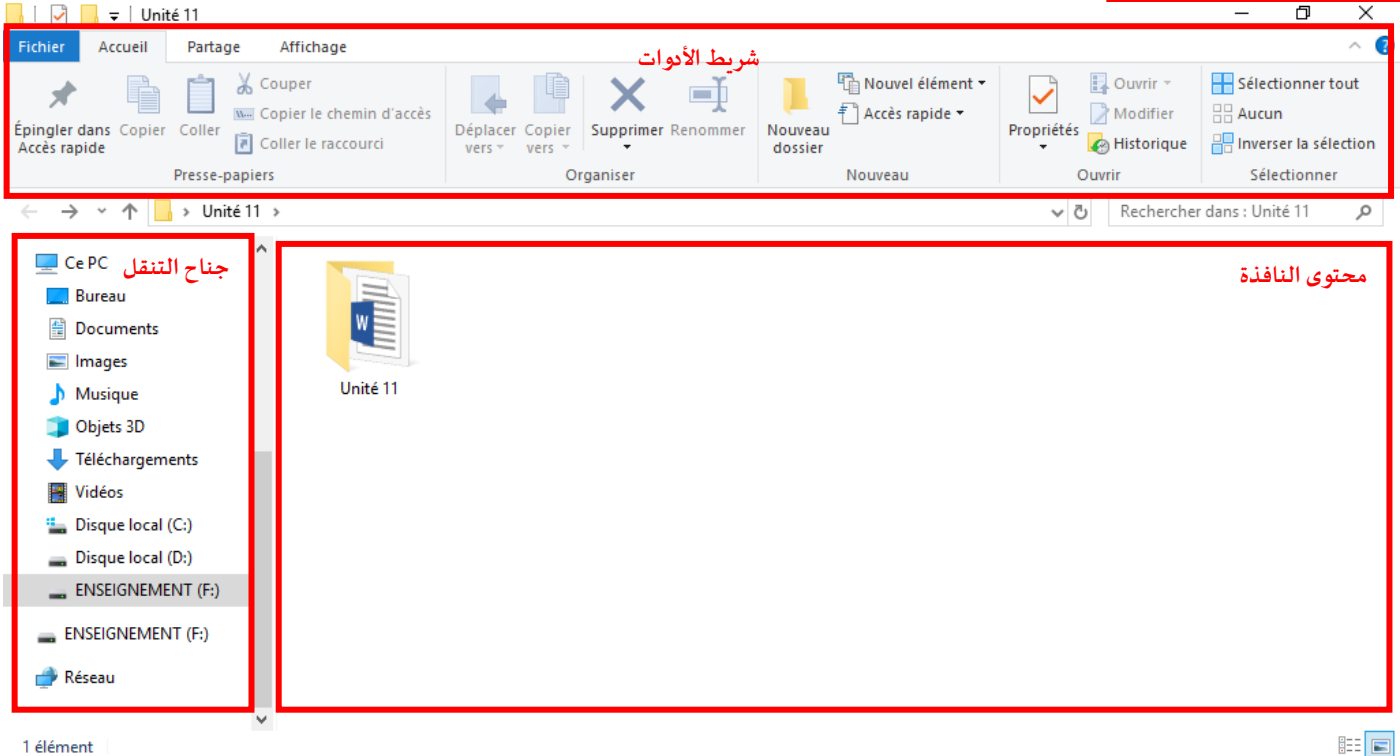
Unité 11

Fichier Accueil Partage Affichage

شريط الأدوات

Épingler dans Accès rapide
Copier
Coller
Couper
Copier le chemin d'accès
Coller le raccourci
Presse-papiers

Déplacer vers
Copier vers
Supprimer
Renommer
Organiser

Nouveau dossier
Nouvel élément
Accès rapide
Nouveau

Propriétés
Ouvrir
Modifier
Historique
Ouvrir

Sélectionner tout
Aucun
Inverser la sélection
Sélectionner

Unité 11
Rechercher dans : Unité 11

Ce PC
جناح التنقل
Bureau
Documents
Images
Musique
Objets 3D
Téléchargements
Vidéos
Disque local (C:)
Disque local (D:)
ENSEIGNEMENT (F:)
ENSEIGNEMENT (F:)
Réseau

محتوى النافذة

Unité 11

1 élément